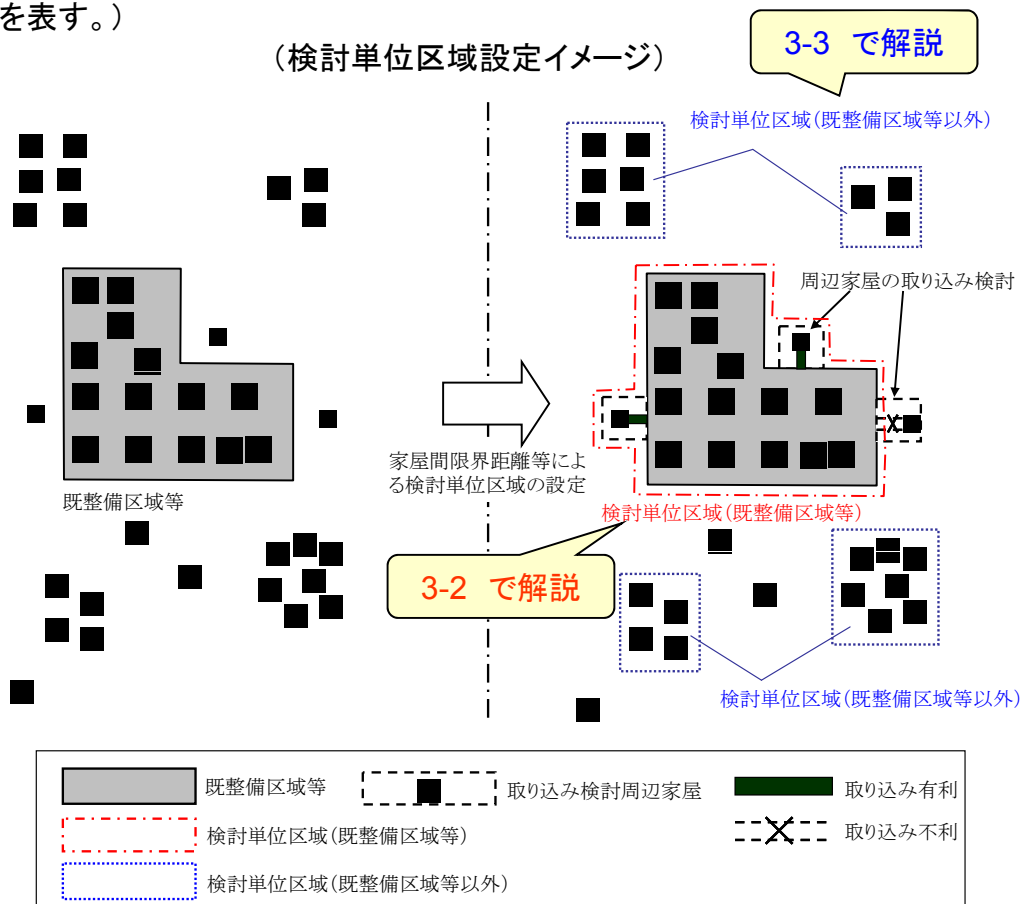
を表す。）

（検討単位区域設定イメージ）

3-3 で解説

検討単位区域（既整備区域等以外）

周辺家屋の取り込み検討

既整備区域等

家屋間限界距離等による検討単位区域の設定

検討単位区域（既整備区域等）

3-2 で解説

検討単位区域（既整備区域等以外）

既整備区域等

取り込み検討周辺家屋

取り込み有利

検討単位区域（既整備区域等）

取り込み不利

検討単位区域（既整備区域等以外）